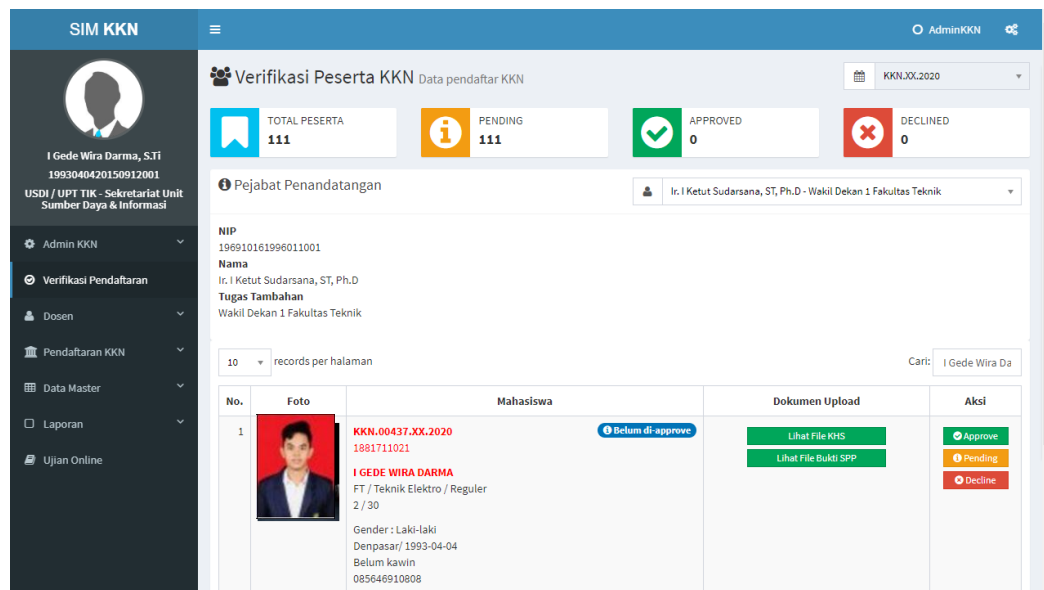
SIM KKN

AdminKKN

I Gede Wira Darma, S.Ti
199304042015091200​1
USDI / UPT TIK - Sekretariat Unit Sumber Daya & Informasi

Admin KKN
Verifikasi Pendaftaran
Dosen
Pendaftaran KKN
Data Master
Laporan
Ujian Online

Verifikasi Peserta KKN Data pendaftar KKN

KKN.XX.2020

TOTAL PESERTA
111

PENDING
111

APPROVED
0

DECLINED
0

Pejabat Penandatangan

Ir. I Ketut Sudarsana, ST, Ph.D - Wakil Dekan 1 Fakultas Teknik

NIP
196910161996011001
Nama
Ir. I Ketut Sudarsana, ST, Ph.D
Tugas Tambahan
Wakil Dekan 1 Fakultas Teknik

10 records per halaman

Cari: I Gede Wira Da

| No. | Foto | Mahasiswa | Dokumen Upload | Aksi |
|---|---|---|---|---|
| 1 | | KKN.00437.XX.2020 Belum di-approve<br>1881711021<br>I GEDE WIRA DARMA<br>FT / Teknik Elektro / Reguler<br>2 / 30<br>Gender : Laki-laki<br>Denpasar/ 1993-04-04<br>Belum kawin<br>085646910808 | Lihat File KHS<br>Lihat File Bukti SPP | Approve<br>Pending<br>Decline |